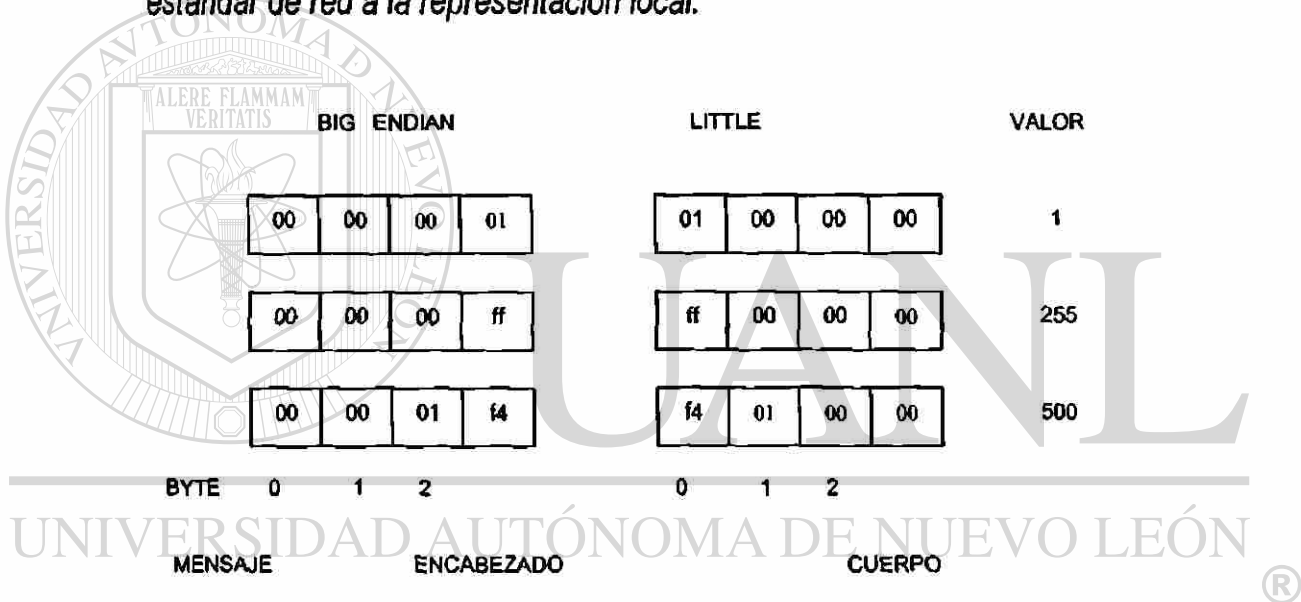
estandar de red a la representación local.

ALERE FLAMMAM VERITATIS

| BIG ENDIAN | | | | LITTLE | | | | VALOR |
|---|---|---|---|---|---|---|---|---|
| 00 | 00 | 00 | 01 | 01 | 00 | 00 | 00 | 1 |
| 00 | 00 | 00 | ff | ff | 00 | 00 | 00 | 255 |
| 00 | 00 | 01 | f4 | f4 | 01 | 00 | 00 | 500 |

BYTE 0 1 2 0 1 2

UNIVERSIDAD AUTÓNOMA DE NUEVO LEÓN

MENSAJE ENCABEZADO CUERPO

UANL

®